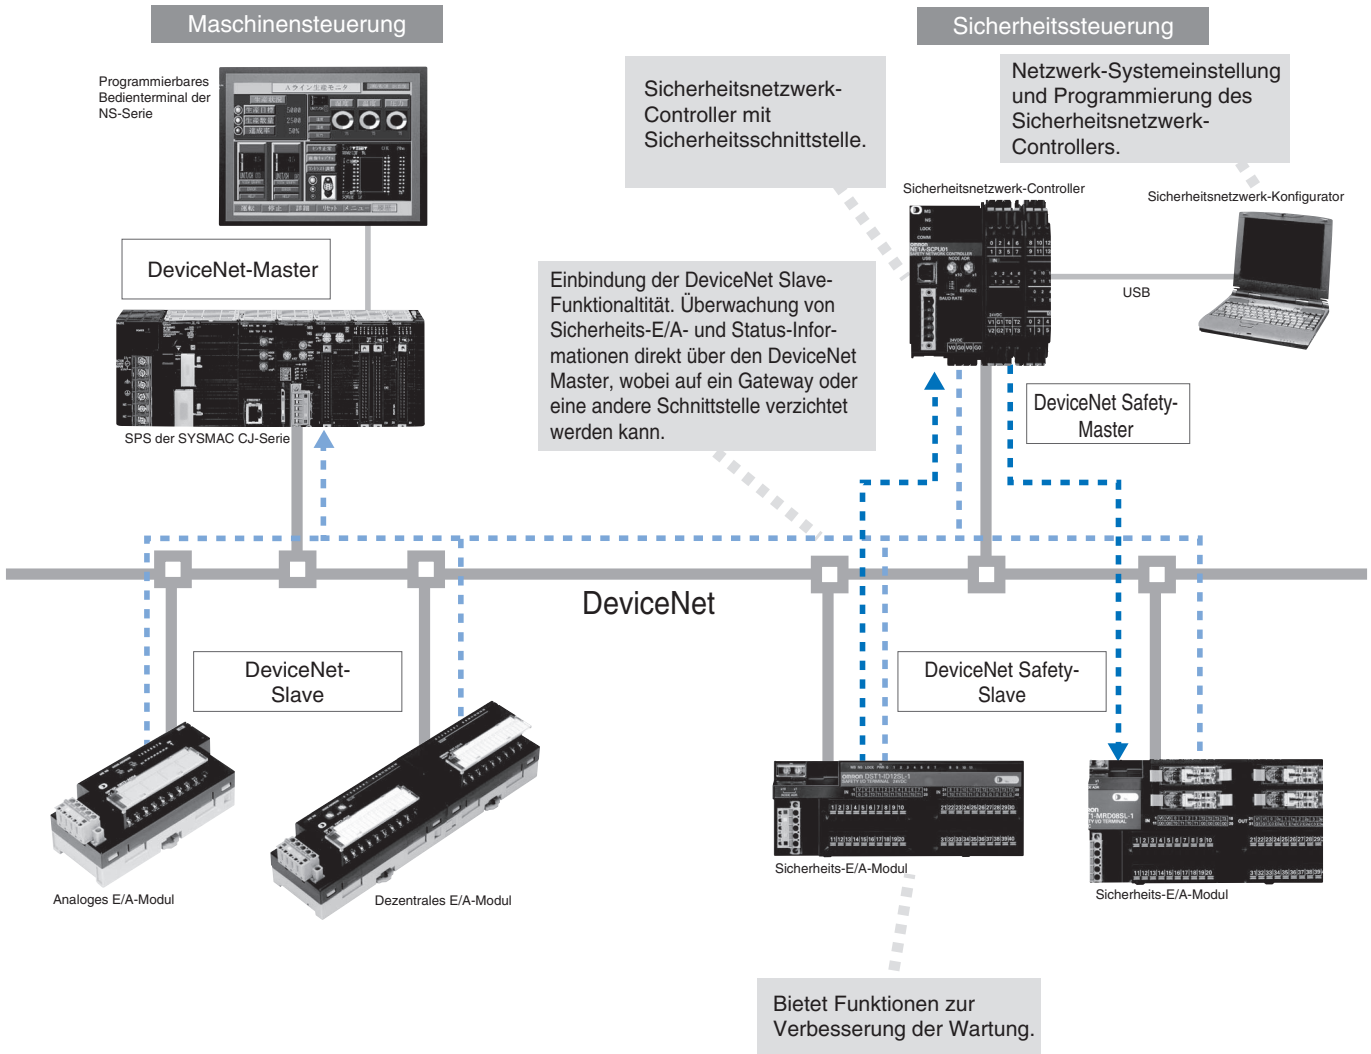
Maschinensteuerung

Programmierbares Bedienterminal der NS-Serie

DeviceNet-Master

SPS der SYSMAC CJ-Serie

Sicherheitssteuerung

Sicherheitsnetzwerk-Controller mit Sicherheitsschnittstelle.

Netzwerk-Systemeinstellung und Programmierung des Sicherheitsnetzwerk-Controllers.

Sicherheitsnetzwerk-Controller

Sicherheitsnetzwerk-Konfigurator

USB

Einbindung der DeviceNet Slave-Funktionaltität. Überwachung von Sicherheits-E/A- und Status-Informationen direkt über den DeviceNet Master, wobei auf ein Gateway oder eine andere Schnittstelle verzichtet werden kann.

DeviceNet Safety-Master

DeviceNet

DeviceNet-Slave

DeviceNet Safety-Slave

Analoges E/A-Modul

Dezentrales E/A-Modul

Sicherheits-E/A-Modul

Sicherheits-E/A-Modul

Bietet Funktionen zur Verbesserung der Wartung.